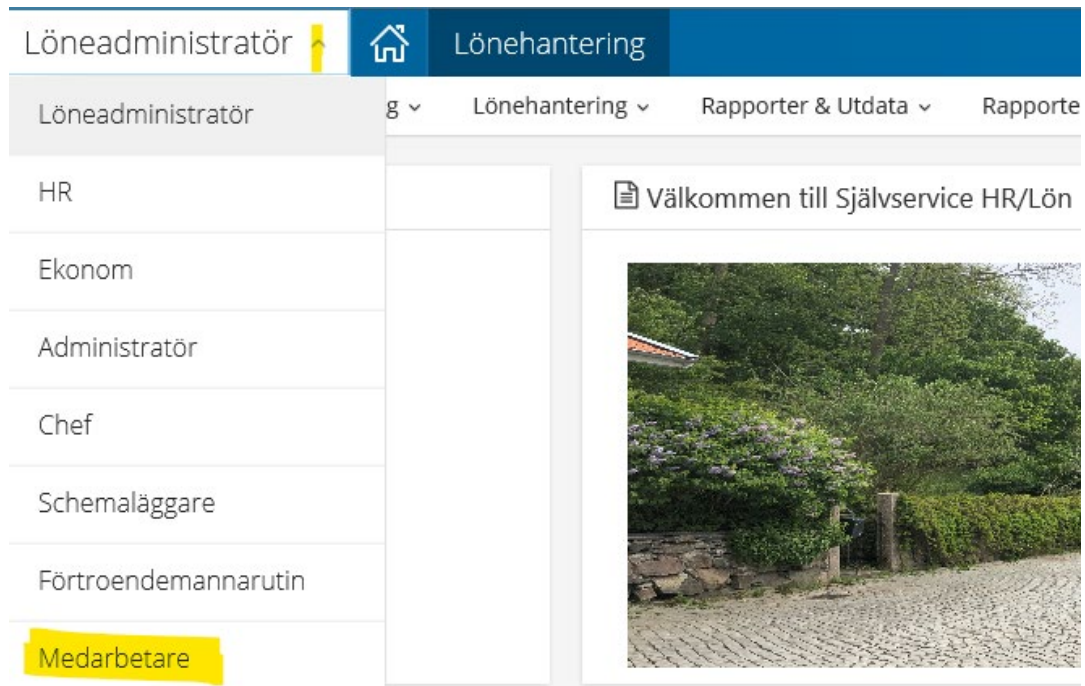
Löneadministratör

Lönehantering

Löneadministratör

g

Lönehantering

Rapporter & Utdata

Rapporte

HR

Välkommen till Självservice HR/Lön

Ekonom

Administratör

Chef

Schemaläggare

Förtroendemannarutin

Medarbetare